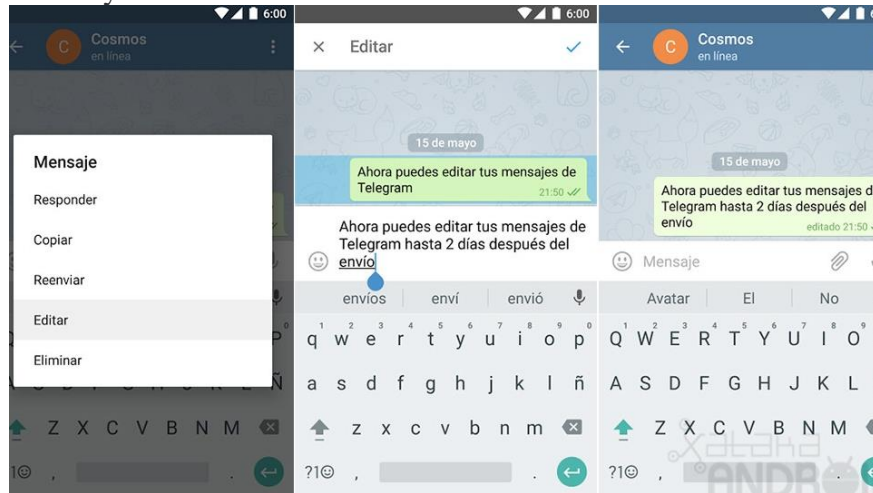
6:00
C Cosmos
en línea

Mensaje
Responder
Copiar
Reenviar
Editar
Eliminar

P
Ñ
Z X C V B N M
?1☺ ,

6:00
× Editar ✓

15 de mayo

Ahora puedes editar tus mensajes de Telegram 21:50

Ahora puedes editar tus mensajes de Telegram hasta 2 días después del envío

envíos | enví | envió

q w e r t y u i o p
a s d f g h j k l ñ
z x c v b n m
?1☺ , .

C Cosmos
en línea

15 de mayo

Ahora puedes editar tus mensajes de Telegram hasta 2 días después del envío editado 21:50

Mensaje

Avatar | El | No

Q W E R T Y U I O
A S D F G H J K L
Z X C V B N M
?1☺ ,

xataka ANDROID